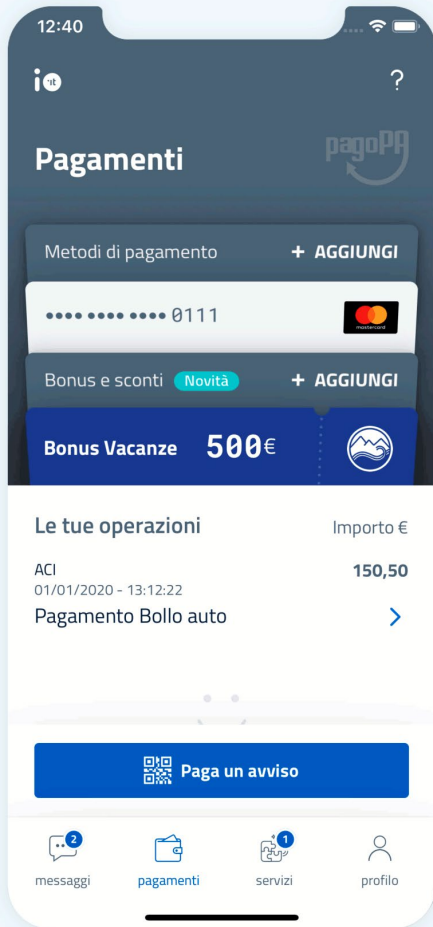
12:40

io.it

?

Pagamenti

pagoPA

Metodi di pagamento

+ AGGIUNGI

•••• •••• •••• 0111

mastercard

Bonus e sconti Novità

+ AGGIUNGI

Bonus Vacanze 500€

Le tue operazioni

Importo €

ACI

150,50

01/01/2020 - 13:12:22

Pagamento Bollo auto

Paga un avviso

2

messaggi

pagamenti

1

servizi

profilo